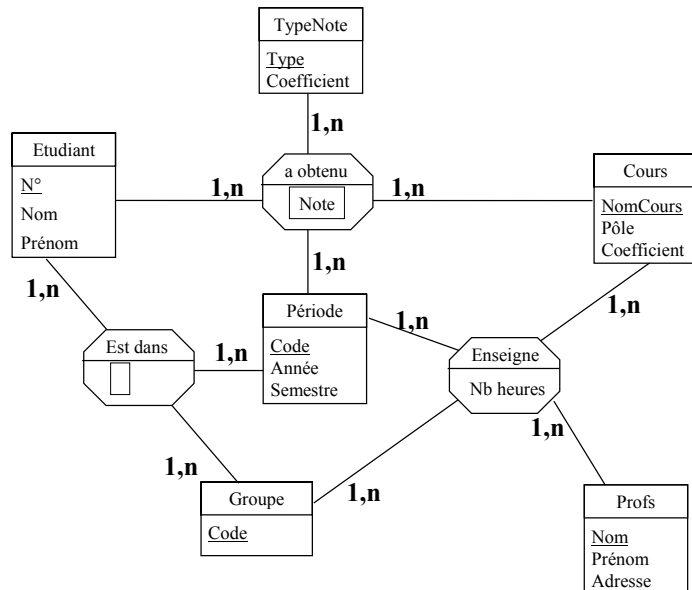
TypeNote
Type
Coefficient

1,n

Etudiant
N°
Nom
Prénom

1,n

a obtenu
Note

1,n

Cours
NomCours
Pôle
Coefficient

1,n

1,n

Période
Code
Année
Semestre

1,n

1,n

Est dans

1,n

Enseigne
Nb heures

1,n

1,n

Groupe
Code

1,n

1,n

Profs
Nom
Prénom
Adresse